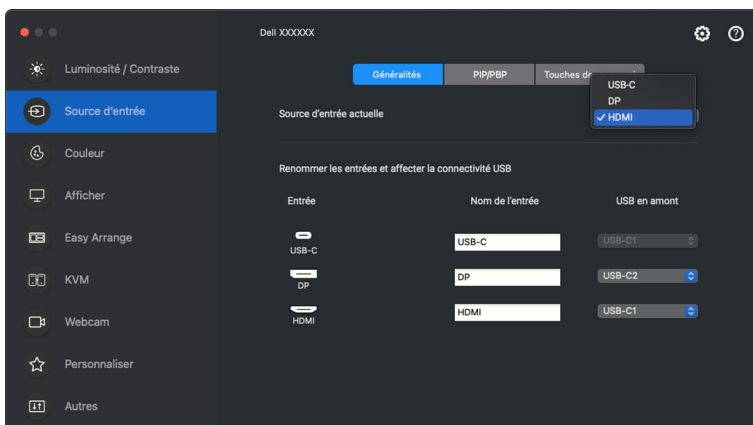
Luminosité / Contraste
Source d'entrée
Couleur
Afficher
Easy Arrange
KVM
Webcam
Personnaliser
Autres

Dell XXXXXX

Généralités
PIP/PBP
Touches de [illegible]

USB-C
DP
✓ HDMI

Source d'entrée actuelle

Renommer les entrées et affecter la connectivité USB

| Entrée | Nom de l'entrée | USB en amont |
|---|---|---|
| USB-C | USB-C | USB-C1 |
| DP | DP | USB-C2 |
| HDMI | HDMI | USB-C1 |